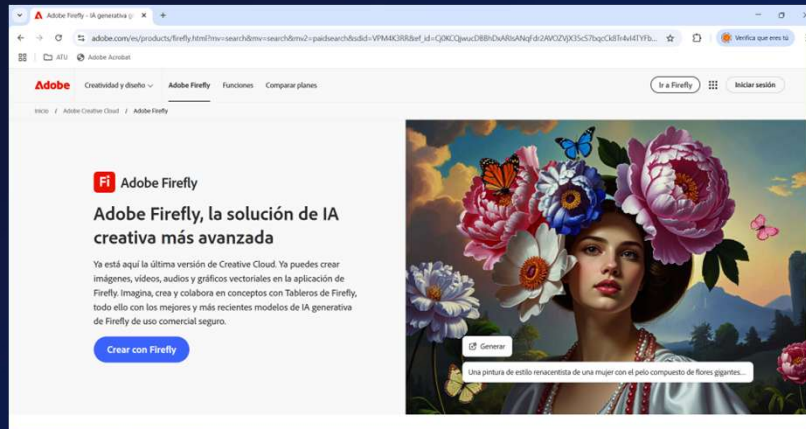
Adobe Firefly - IA generativa p ×
+
adobe.com/es/products/firefly.html?mv=search&mv=search&mv2=paidsearch&sdid=VPM4K3RR&ef_id=Cj0KCQjwucDBBhDxARIsANqFdr2AVOZVjX3Sc57bqcCk8Tr4vI4TYFb...
Verifica que eres tú
ATU
Adobe Acrobat

Adobe
Creatividad y diseño
Adobe Firefly
Funciones
Comparar planes
Ir a Firefly
Iniciar sesión

Inicio / Adobe Creative Cloud / Adobe Firefly

Fi Adobe Firefly

Adobe Firefly, la solución de IA creativa más avanzada

Ya está aquí la última versión de Creative Cloud. Ya puedes crear imágenes, vídeos, audios y gráficos vectoriales en la aplicación de Firefly. Imagina, crea y colabora en conceptos con Tableros de Firefly, todo ello con los mejores y más recientes modelos de IA generativa de Firefly de uso comercial seguro.

Crear con Firefly

Generar

Una pintura de estilo renacentista de una mujer con el pelo compuesto de flores gigantes...